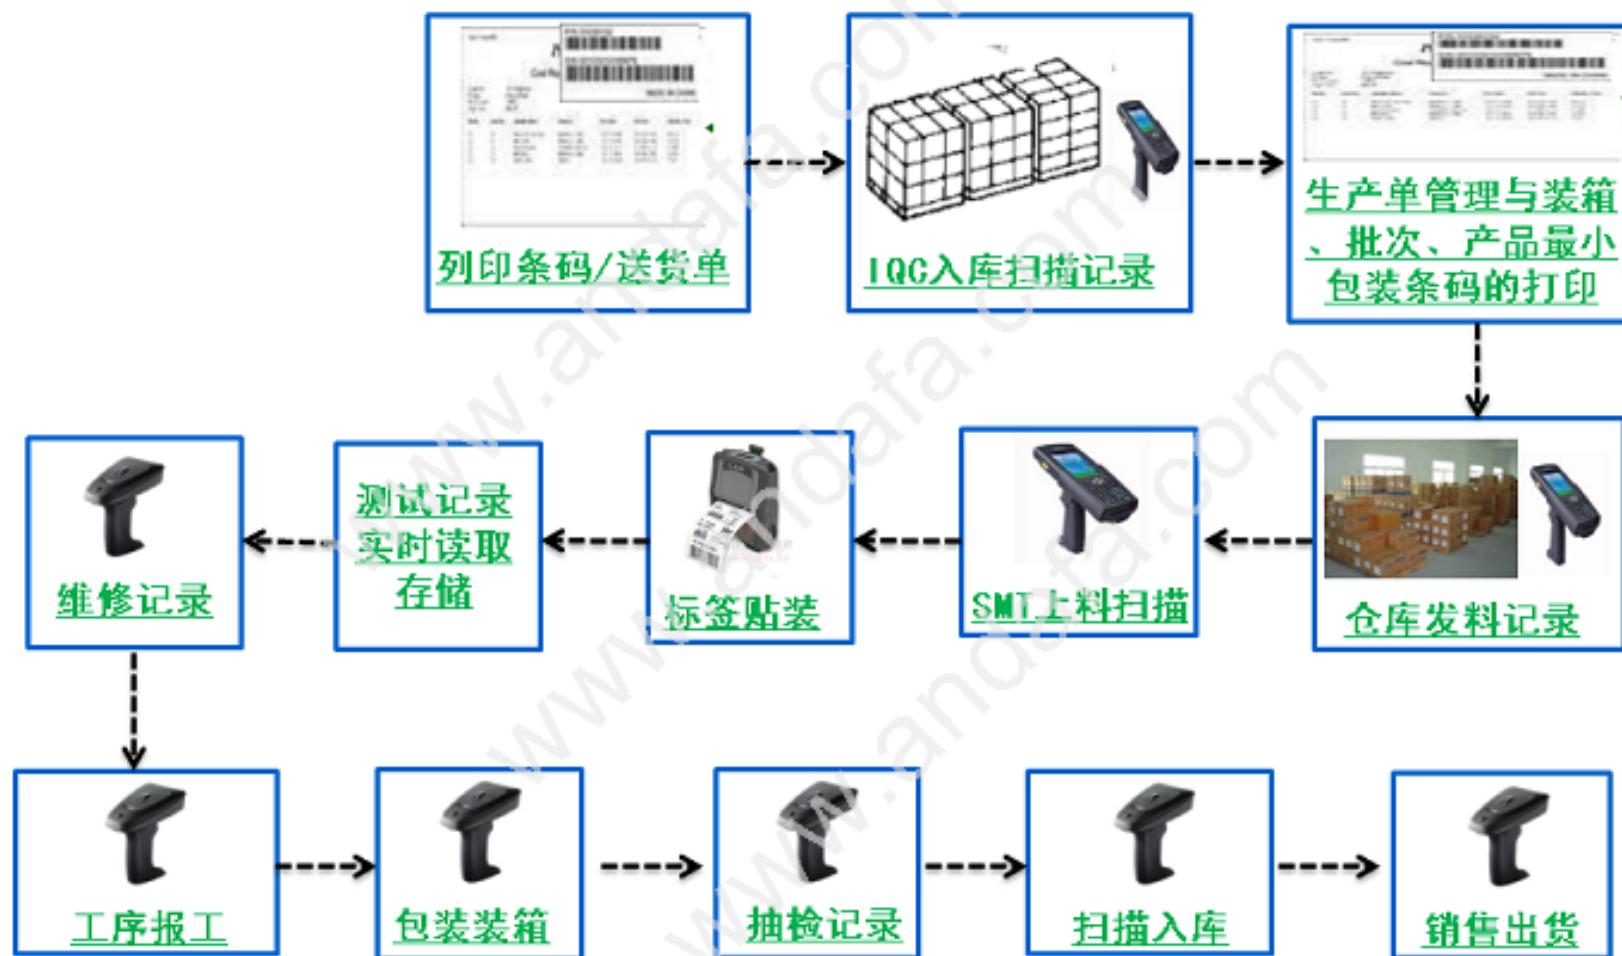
列印条码/送货单

IQC入库扫描记录

生产单管理与装箱、批次、产品最小包装条码的打印

仓库发料记录

SMT上料扫描

标签贴装

测试记录实时读取存储

维修记录

工序报工

包装装箱

抽检记录

扫描入库

销售出货

www.andafa.com
www.andafa.com
www.andafa.com